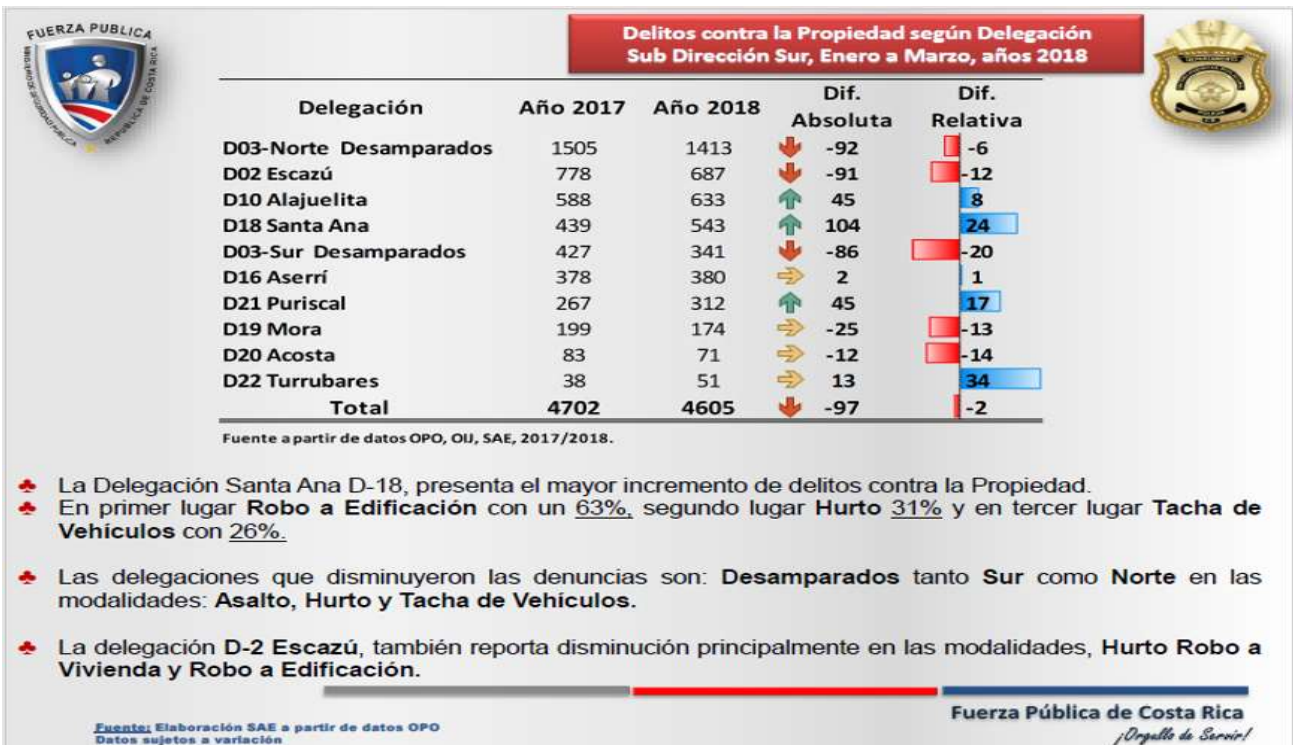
FUERZA PUBLICA

Delitos contra la Propiedad según Delegación
Sub Dirección Sur, Enero a Marzo, años 2018

| Delegación | Año 2017 | Año 2018 | Dif. Absoluta | Dif. Relativa |
|---|---|---|---|---|
| D03-Norte Desamparados | 1505 | 1413 | -92 | -6 |
| D02 Escazú | 778 | 687 | -91 | -12 |
| D10 Alajuelita | 588 | 633 | 45 | 8 |
| D18 Santa Ana | 439 | 543 | 104 | 24 |
| D03-Sur Desamparados | 427 | 341 | -86 | -20 |
| D16 Aserrí | 378 | 380 | 2 | 1 |
| D21 Puriscal | 267 | 312 | 45 | 17 |
| D19 Mora | 199 | 174 | -25 | -13 |
| D20 Acosta | 83 | 71 | -12 | -14 |
| D22 Turrubares | 38 | 51 | 13 | 34 |
| Total | 4702 | 4605 | -97 | -2 |

Fuente a partir de datos OPO, OIJ, SAE, 2017/2018.

La Delegación Santa Ana D-18, presenta el mayor incremento de delitos contra la Propiedad.
En primer lugar Robo a Edificación con un 63%, segundo lugar Hurto 31% y en tercer lugar Tacha de Vehículos con 26%.

Las delegaciones que disminuyeron las denuncias son: Desamparados tanto Sur como Norte en las modalidades: Asalto, Hurto y Tacha de Vehículos.

La delegación D-2 Escazú, también reporta disminución principalmente en las modalidades, Hurto Robo a Vivienda y Robo a Edificación.

Fuente: Elaboración SAE a partir de datos OPO
Datos sujetos a variación

Fuerza Pública de Costa Rica
¡Orgullo de Servir!